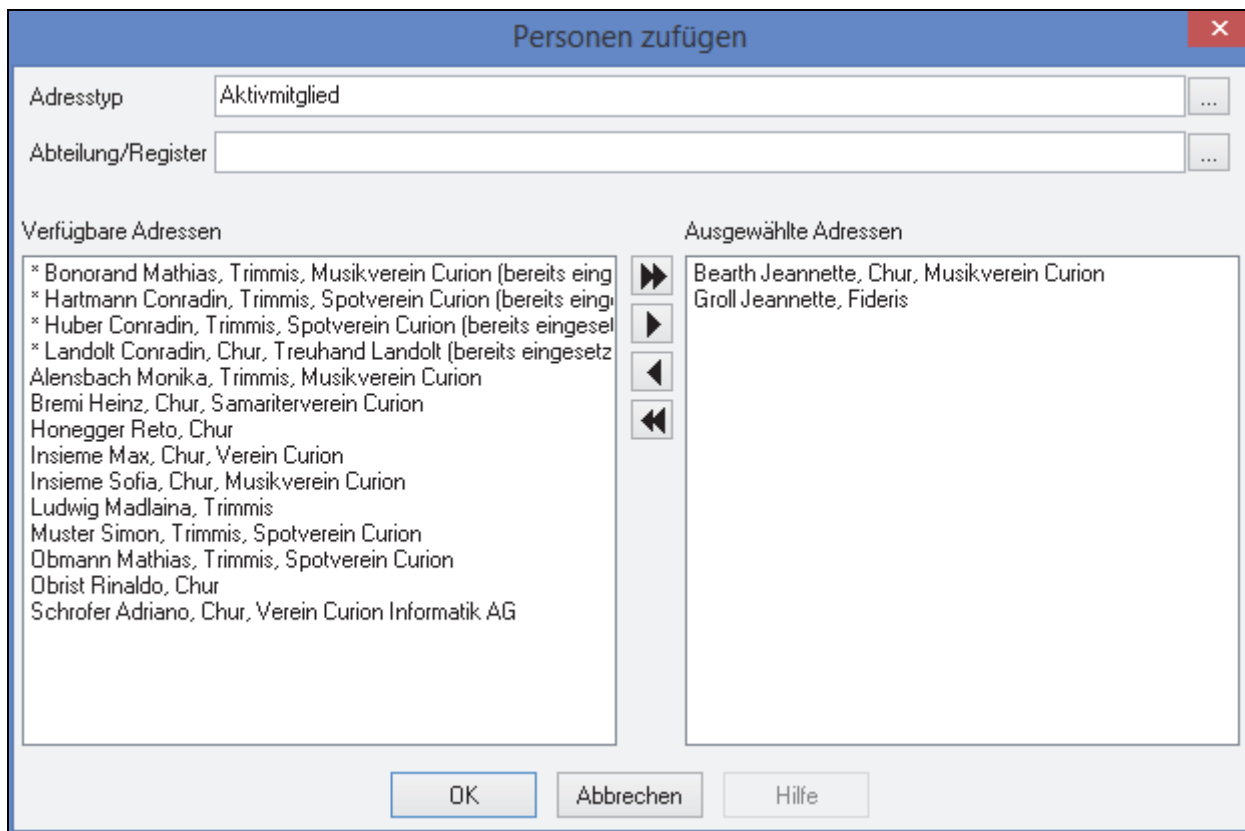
Personen zufügen

Adresstyp Aktivmitglied ...

Abteilung/Register ...

Verfügbare Adressen

* Bonorand Mathias, Trimmis, Musikverein Curion (bereits eing
* Hartmann Conradin, Trimmis, Spotverein Curion (bereits eing
* Huber Conradin, Trimmis, Spotverein Curion (bereits eingeset
* Landolt Conradin, Chur, Treuhand Landolt (bereits eingesetz
Alensbach Monika, Trimmis, Musikverein Curion
Bremi Heinz, Chur, Samariterverein Curion
Honegger Reto, Chur
Insieme Max, Chur, Verein Curion
Insieme Sofia, Chur, Musikverein Curion
Ludwig Madlaina, Trimmis
Muster Simon, Trimmis, Spotverein Curion
Obmann Mathias, Trimmis, Spotverein Curion
Obrist Rinaldo, Chur
Schrofer Adriano, Chur, Verein Curion Informatik AG

Ausgewählte Adressen

Bearth Jeannette, Chur, Musikverein Curion
Groll Jeannette, Fideris

OK Abbrechen Hilfe